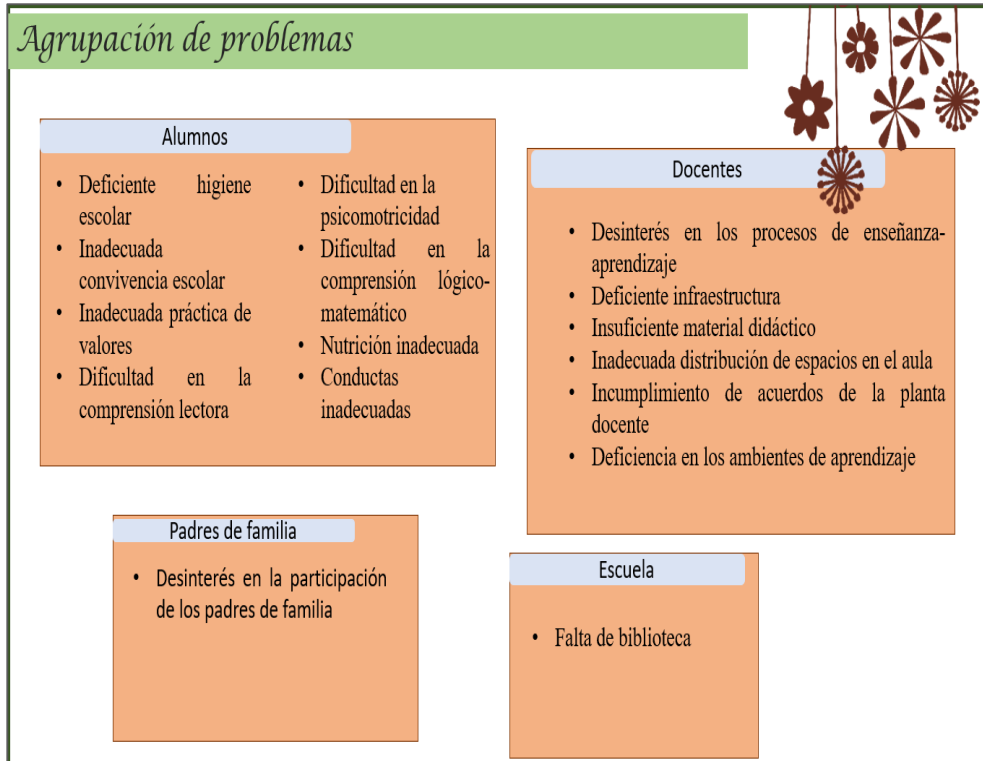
Agrupación de problemas

Alumnos

- Deficiente higiene escolar
- Inadecuada convivencia escolar
- Inadecuada práctica de valores
- Dificultad en la comprensión lectora

- Dificultad en la psicomotricidad
- Dificultad en la comprensión lógico-matemático
- Nutrición inadecuada
- Conductas inadecuadas

Docentes

- Desinterés en los procesos de enseñanza-aprendizaje
- Deficiente infraestructura
- Insuficiente material didáctico
- Inadecuada distribución de espacios en el aula
- Incumplimiento de acuerdos de la planta docente
- Deficiencia en los ambientes de aprendizaje

Padres de familia

- Desinterés en la participación de los padres de familia

Escuela

- Falta de biblioteca